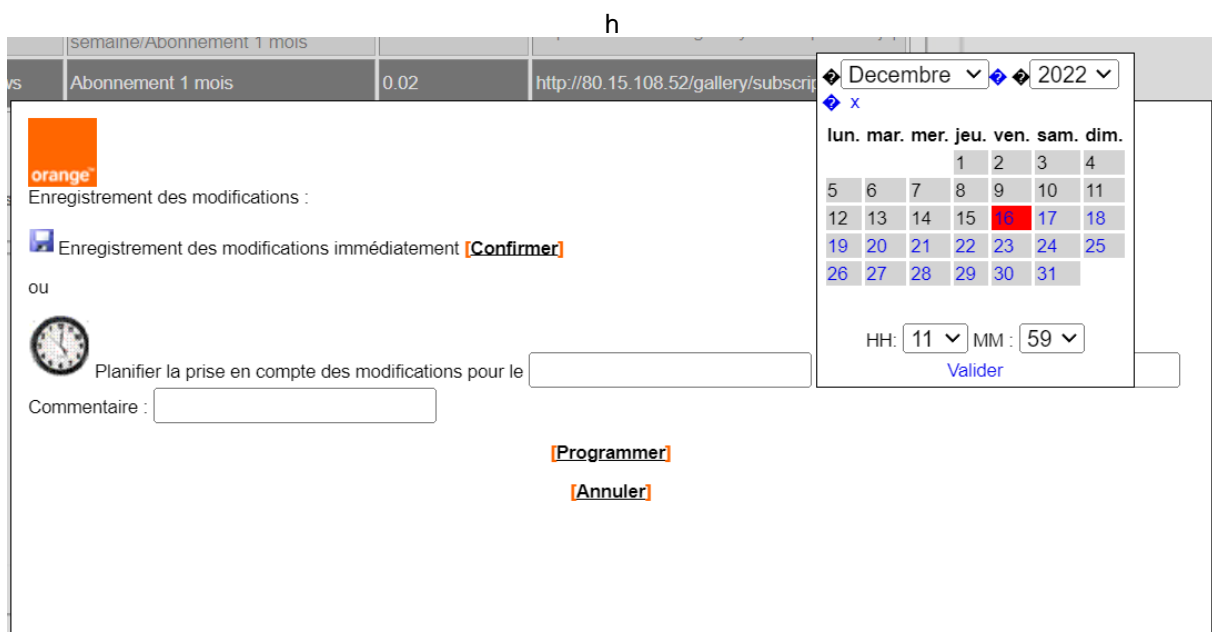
h

| | semaine/Abonnement 1 mois | | |
|---|---|---|---|
| vs | Abonnement 1 mois | 0.02 | http://80.15.108.52/gallery/subscrip |

orange

Enregistrement des modifications :

Enregistrement des modifications immédiatement [Confirmer]

ou

Planifier la prise en compte des modifications pour le

Commentaire :

[Programmer]

[Annuler]

� Decembre � � 2022
� x

| lun. | mar. | mer. | jeu. | ven. | sam. | dim. |
|---|---|---|---|---|---|---|
| | | | 1 | 2 | 3 | 4 |
| 5 | 6 | 7 | 8 | 9 | 10 | 11 |
| 12 | 13 | 14 | 15 | 16 | 17 | 18 |
| 19 | 20 | 21 | 22 | 23 | 24 | 25 |
| 26 | 27 | 28 | 29 | 30 | 31 | |

HH: 11 MM : 59
Valider